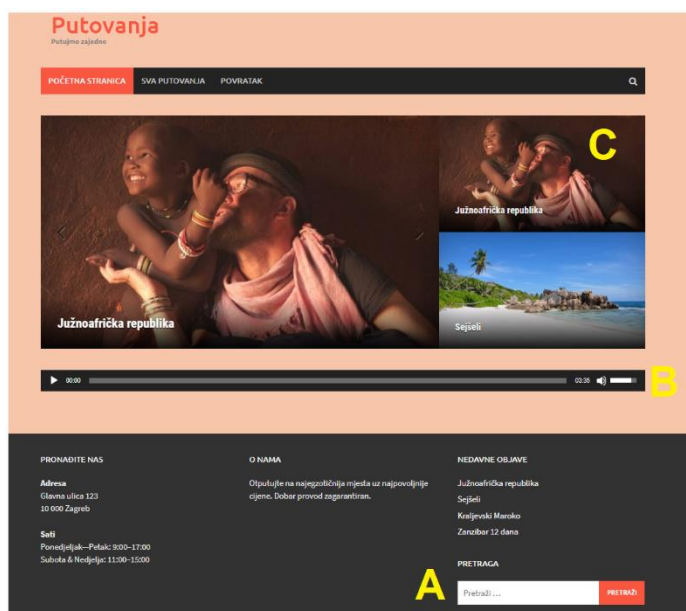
Putovanja
Putujmo zajedno

POČETNA STRANICA SVA PUTOVANJA POVRATAK

C

Južnoafrička republika

Južnoafrička republika

Sejšeli

00:00 02:35

B

PRONAĐITE NAS

Adresa
Glavna ulica 123
10 000 Zagreb

Sati
Ponedjeljak—Petak: 9:00–17:00
Subota & Nedjelja: 11:00–15:00

O NAMA

Otputujte na najegzotičnija mjesta uz najpovoljnije cijene. Dobar provod zagarantiran.

NEDAVNE OBJAVE

Južnoafrička republika
Sejšeli
Kraljevski Maroko
Zanzibar 12 dana

PRETRAGA

A

Pretraži …
PRETRAŽI